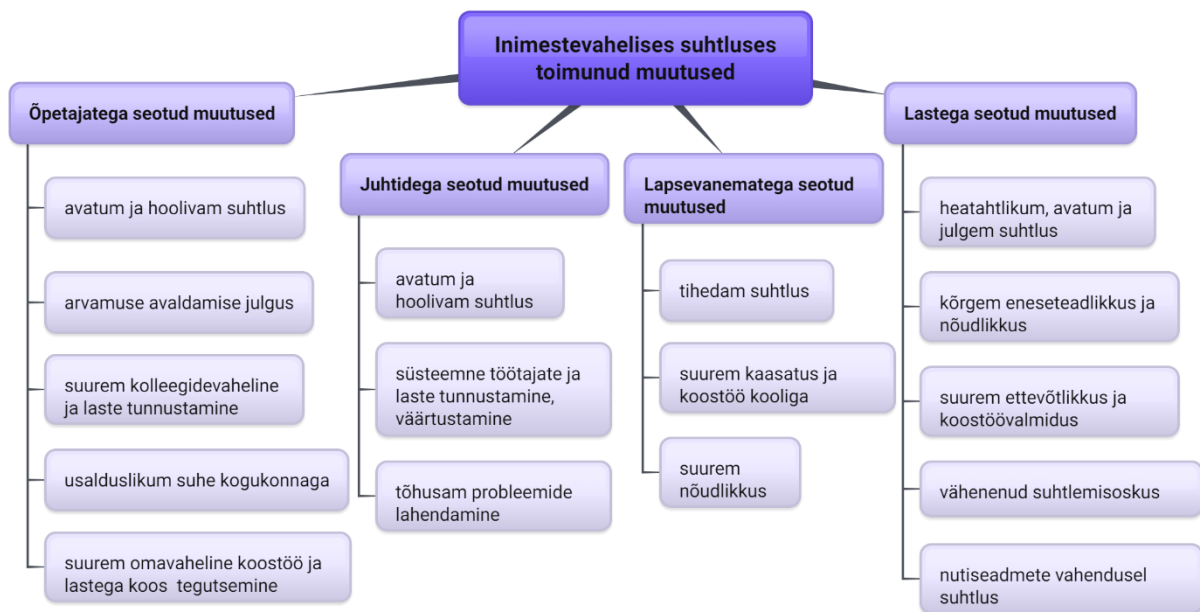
Inimestevahelises suhtluses toimunud muutused

Õpetajatega seotud muutused

avatum ja hoolivam suhtlus

arvamuse avaldamise julgus

suurem kolleegidevaheline ja laste tunnustamine

usalduslikum suhe kogukonnaga

suurem omavaheline koostöö ja lastega koos tegutsemine

Juhtidega seotud muutused

avatum ja hoolivam suhtlus

süsteemne töötajate ja laste tunnustamine, väärtustamine

tõhusam probleemide lahendamine

Lapsevanematega seotud muutused

tihedam suhtlus

suurem kaasatus ja koostöö kooliga

suurem nõudlikkus

Lastega seotud muutused

heatahtlikum, avatum ja julgem suhtlus

kõrgem eneseteadlikkus ja nõudlikkus

suurem ettevõtlikkus ja koostöövalmidus

vähenenud suhtlemisoskus

nutiseadmete vahendusel suhtlus